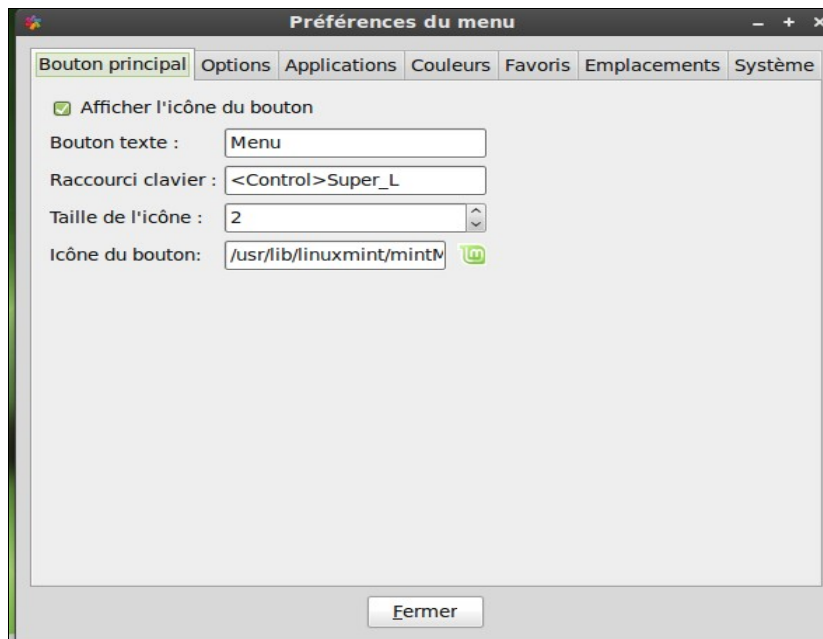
Préférences du menu

Bouton principal | Options | Applications | Couleurs | Favoris | Emplacements | Système

Afficher l'icône du bouton

Bouton texte : Menu

Raccourci clavier : <Control>Super_L

Taille de l'icône : 2

Icône du bouton: /usr/lib/linuxmint/mintM

Fermer